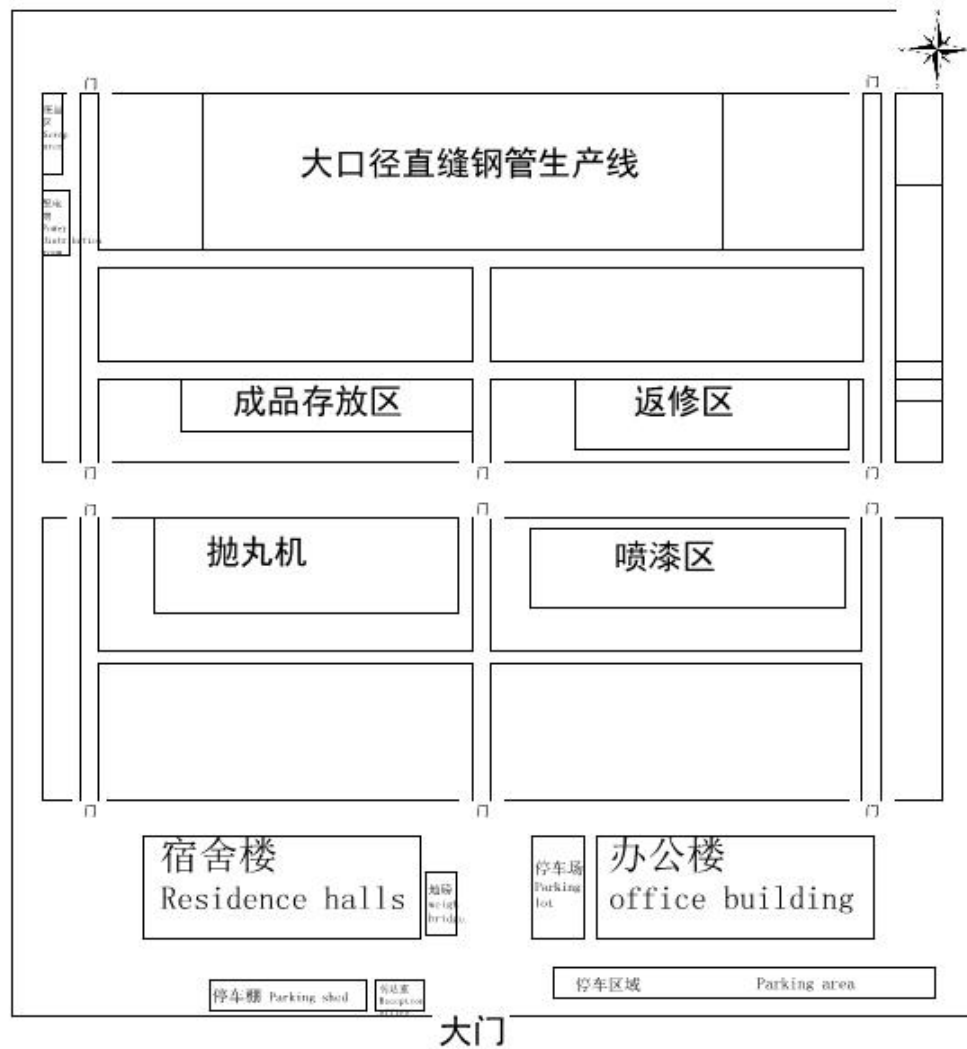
门
门
废品区
Scrap area
配电房
Power distribution room
大口径直缝钢管生产线
成品存放区
返修区
门
门
门
门
门
门
抛丸机
喷漆区
门
门
门
宿舍楼
Residence halls
地磅
weighbridge
停车场
Parking lot
办公楼
office building
停车棚 Parking shed
传达室
Reception office
停车区域
Parking area
大门